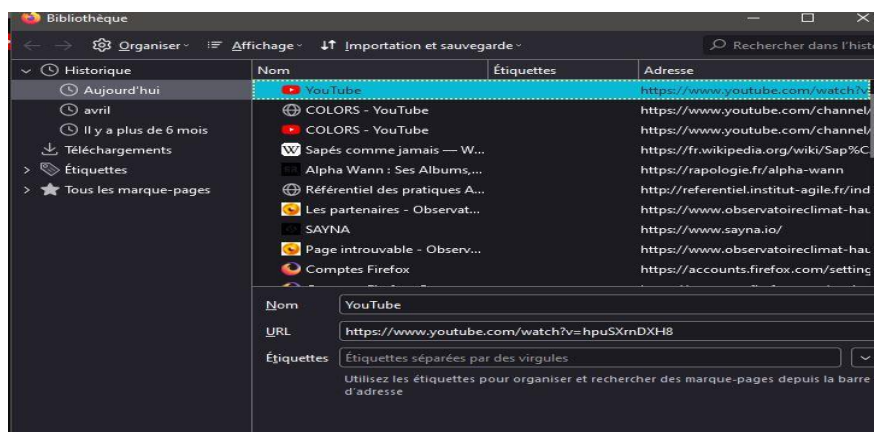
Bibliothèque

Organiser ˅ Affichage ˅ Importation et sauvegarde ˅ Rechercher dans l'histo

Historique
Aujourd'hui
avril
Il y a plus de 6 mois
Téléchargements
Étiquettes
Tous les marque-pages

| Nom | Étiquettes | Adresse |
|---|---|---|
| YouTube | | https://www.youtube.com/watch?v |
| COLORS - YouTube | | https://www.youtube.com/channel/ |
| COLORS - YouTube | | https://www.youtube.com/channel/ |
| Sapés comme jamais — W... | | https://fr.wikipedia.org/wiki/Sap%C |
| Alpha Wann : Ses Albums,... | | https://rapologie.fr/alpha-wann |
| Référentiel des pratiques A... | | http://referentiel.institut-agile.fr/ind |
| Les partenaires - Observat... | | https://www.observatoireclimat-hau |
| SAYNA | | https://www.sayna.io/ |
| Page introuvable - Observ... | | https://www.observatoireclimat-hau |
| Comptes Firefox | | https://accounts.firefox.com/setting |

Nom YouTube
URL https://www.youtube.com/watch?v=hpuSXrnDXH8
Étiquettes Étiquettes séparées par des virgules
Utilisez les étiquettes pour organiser et rechercher des marque-pages depuis la barre d'adresse